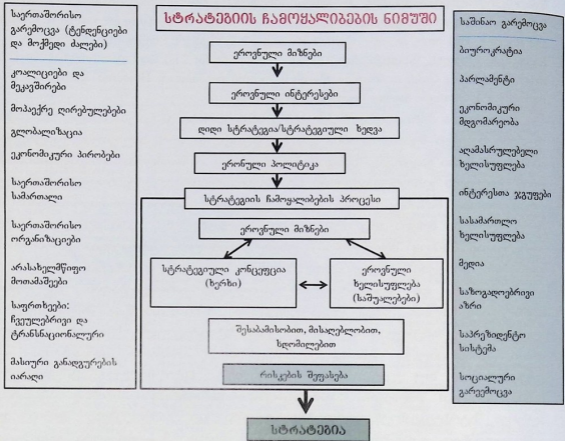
სტრატეგიის ჩამოყალიბების ნიმუში

საერთაშორისო გარემოცვა (ტენდენციები და მოქმედი ძალები)

კოალიციები და მეკავშირეები

მოპაექრე ღირებულებები

გლობალიზაცია

ეკონომიკური პირობები

საერთაშორისო სამართალი

საერთაშორისო ორგანიზაციები

არასახელმწიფო მოთამაშეები

საფრთხეები: ჩვეულებრივი და ტრანსნაციონალური

მასიური განადგურების იარაღი

ეროვნული მიზნები

ეროვნული ინტერესები

დიდი სტრატეგია/სტრატეგიული ხედვა

ეროვნული პოლიტიკა

სტრატეგიის ჩამოყალიბების პროცესი

ეროვნული მიზნები

სტრატეგიული კონცეფცია (ხერხი)

ეროვნული ხელისუფლება (საშუალებები)

შესაძლებლობით, მისაღებლობით, ხელმისაწვდომობით

რისკების შეფასება

სტრატეგია

საშინაო გარემოცვა

ბიუროკრატია

პარლამენტი

ეკონომიკური მდგომარეობა

აღმასრულებელი ხელისუფლება

ინტერესთა ჯგუფები

სასამართლო ხელისუფლება

მედია

საზოგადოებრივი აზრი

საარჩევნო სისტემა

სოციალური გარემოცვა